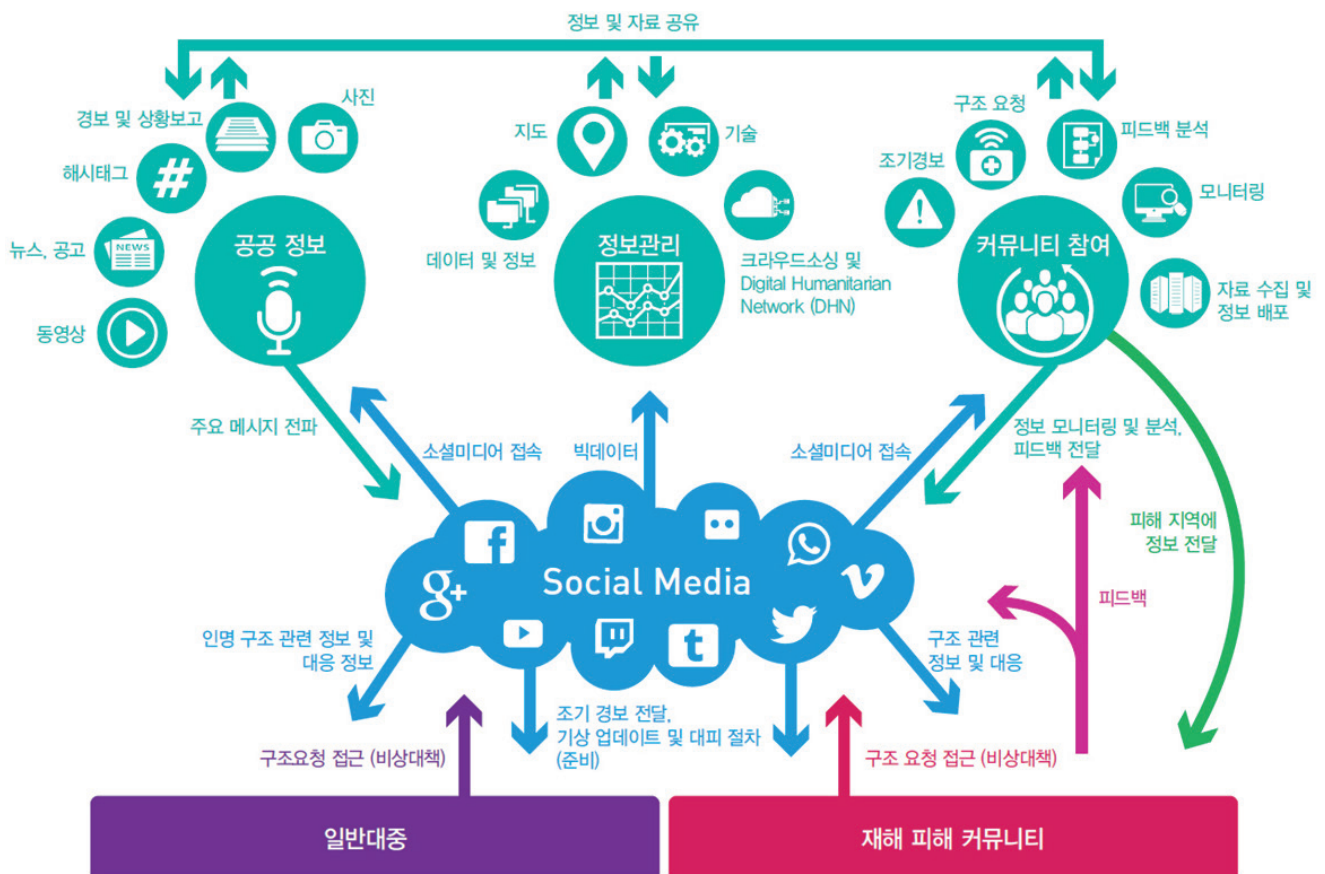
정보 및 자료 공유

경보 및 상황보고
사진
해시태그
뉴스, 공고
NEWS
동영상
공공 정보

지도
기술
데이터 및 정보
정보관리
크라우드소싱 및 Digital Humanitarian Network (DHN)

구조 요청
피드백 분석
조기경보
모니터링
커뮤니티 참여
자료 수집 및 정보 배포

주요 메시지 전파
소셜미디어 접속
빅데이터
소셜미디어 접속
정보 모니터링 및 분석, 피드백 전달
피해 지역에 정보 전달

Social Media

인명 구조 관련 정보 및 대응 정보
구조 관련 정보 및 대응
피드백
조기 경보 전달, 기상 업데이트 및 대피 절차 (준비)
구조요청 접근 (비상대책)
구조 요청 접근 (비상대책)

일반대중
재해 피해 커뮤니티